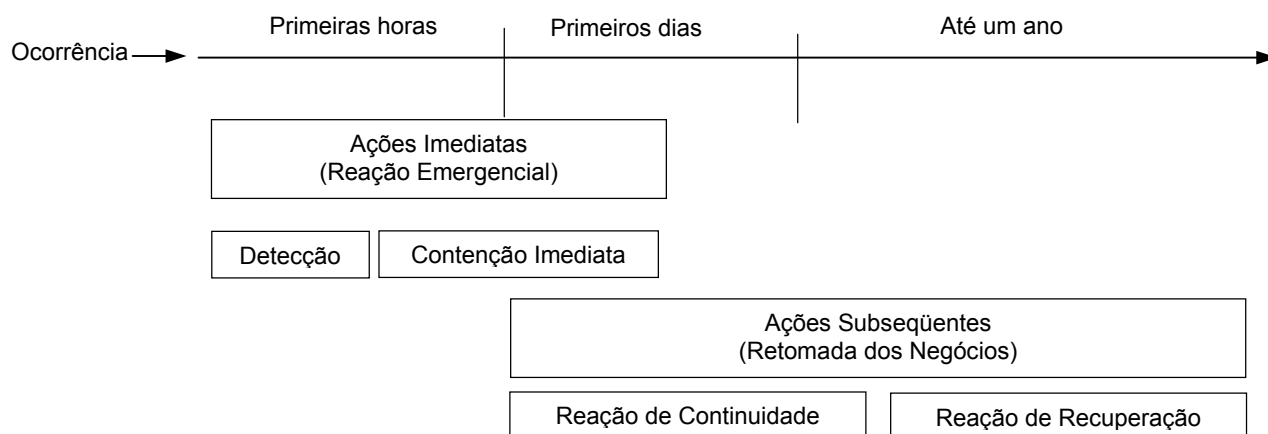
Primeiras horas

Primeiros dias

Até um ano

Ocorrência

Ações Imediatas
(Reação Emergencial)

Detecção

Contenção Imediata

Ações Subseqüentes
(Retomada dos Negócios)

Reação de Continuidade

Reação de Recuperação